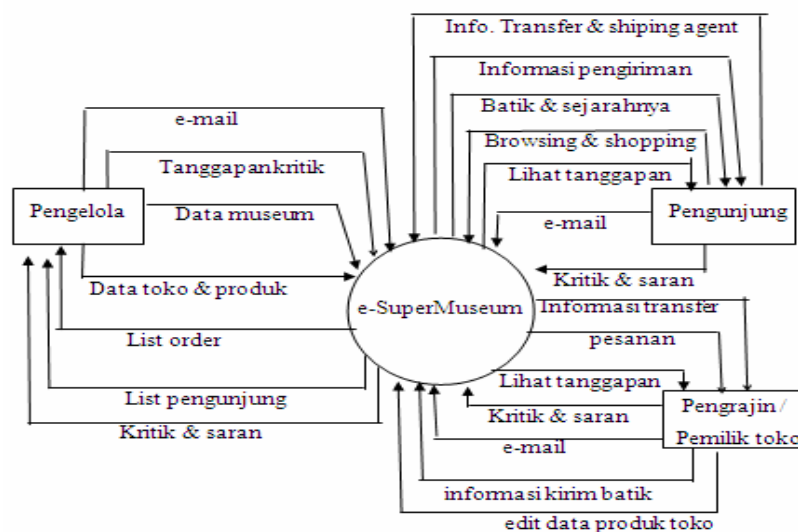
Info. Transfer & shiping agent
Informasi pengiriman
Batik & sejarahnya
Browsing & shopping
Lihat tanggapan
e-mail
Tanggapankritik
Data museum
Pengelola
e-mail
Pengunjung
Kritik & saran
Data toko & produk
e-SuperMuseum
Informasi transfer
pesanan
List order
Lihat tanggapan
List pengunjung
Kritik & saran
Pengrajin / Pemilik toko
Kritik & saran
e-mail
informasi kirim batik
edit data produk toko